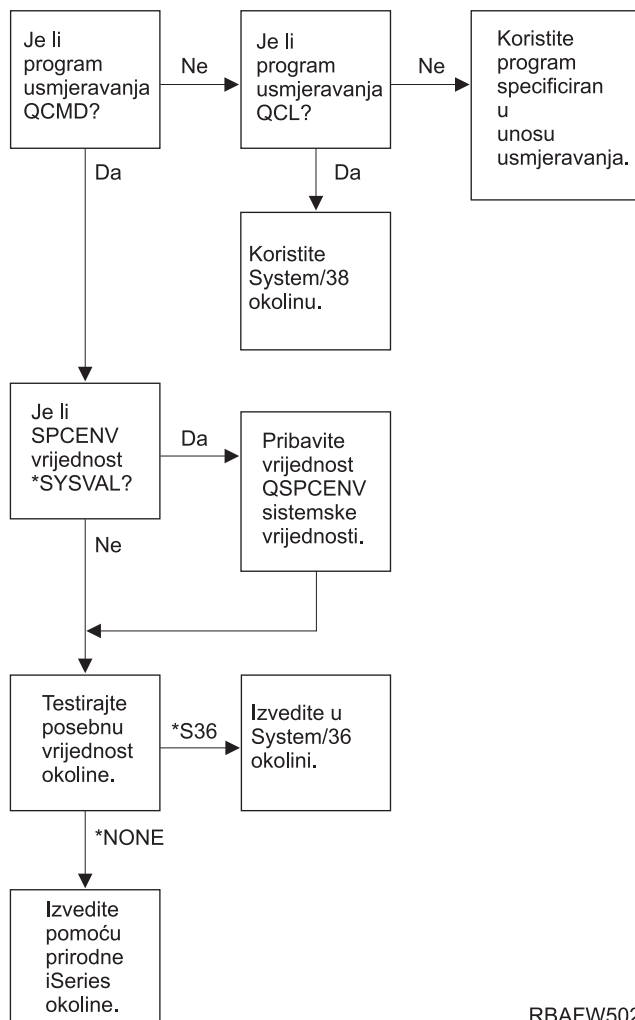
Je li program usmjeravanja QCMD?

Ne

Je li program usmjeravanja QCL?

Ne

Koristite program specificiran u unosu usmjeravanja.

Da

Da

Koristite System/38 okolinu.

Je li SPCENV vrijednost *SYSVAL?

Da

Pribavite vrijednost QSPCENV sistemske vrijednosti.

Ne

Testirajte posebnu vrijednost okoline.

*S36

Izvedite u System/36 okolini.

*NONE

Izvedite pomoću prirodne iSeries okoline.

RBAFW50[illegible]